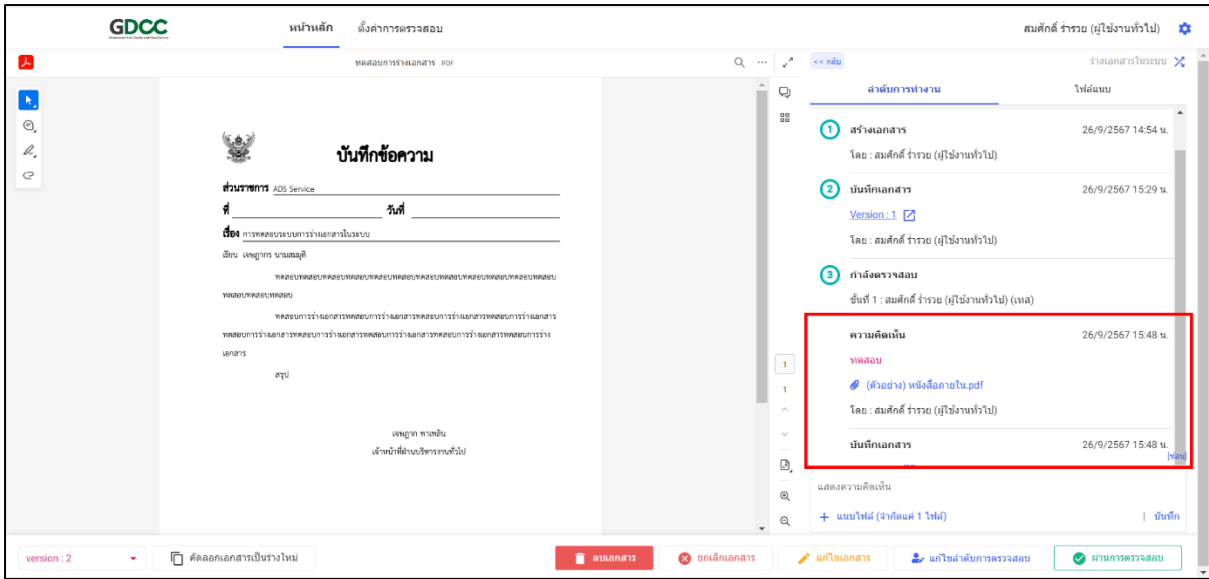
GDCC

หน้าหลัก ตั้งค่าการตรวจสอบ

สมศักดิ์ ร่ำรวย (ผู้ใช้งานทั่วไป)

ทดสอบการร่างเอกสาร PDF

<< กลับ

ร่างเอกสารในระบบ

ลำดับการทำงาน ไฟล์แนบ

บันทึกข้อความ

ส่วนราชการ ADS Service

ที่ วันที่

เรื่อง การทดสอบระบบการร่างเอกสารในระบบ

เรียน เจษฎากร นามสมมุติ

ทดสอบทดสอบทดสอบทดสอบทดสอบทดสอบทดสอบทดสอบทดสอบทดสอบทดสอบทดสอบทดสอบทดสอบทดสอบ

ทดสอบการร่างเอกสารทดสอบการร่างเอกสารทดสอบการร่างเอกสารทดสอบการร่างเอกสารทดสอบการร่างเอกสารทดสอบการร่างเอกสารทดสอบการร่างเอกสารทดสอบการร่างเอกสารทดสอบการร่างเอกสาร

สรุป

เจษฎากร พาเพลิน
เจ้าหน้าที่ฝ่ายบริหารงานทั่วไป

1 สร้างเอกสาร 26/9/2567 14:54 น.
โดย : สมศักดิ์ ร่ำรวย (ผู้ใช้งานทั่วไป)

2 บันทึกเอกสาร 26/9/2567 15:29 น.
Version : 1
โดย : สมศักดิ์ ร่ำรวย (ผู้ใช้งานทั่วไป)

3 กำลังตรวจสอบ
ขั้นที่ 1 : สมศักดิ์ ร่ำรวย (ผู้ใช้งานทั่วไป) (เทส)

ความคิดเห็น 26/9/2567 15:48 น.
ทดสอบ
(ตัวอย่าง) หนังสือภายใน.pdf
โดย : สมศักดิ์ ร่ำรวย (ผู้ใช้งานทั่วไป)

บันทึกเอกสาร 26/9/2567 15:48 น.

แสดงความคิดเห็น

+ แนบไฟล์ (จำกัดแค่ 1 ไฟล์) | บันทึก

1
1

version : 2

คัดลอกเอกสารเป็นร่างใหม่

ลบเอกสาร

ยกเลิกเอกสาร

แก้ไขเอกสาร

แก้ไขลำดับการตรวจสอบ

ผ่านการตรวจสอบ